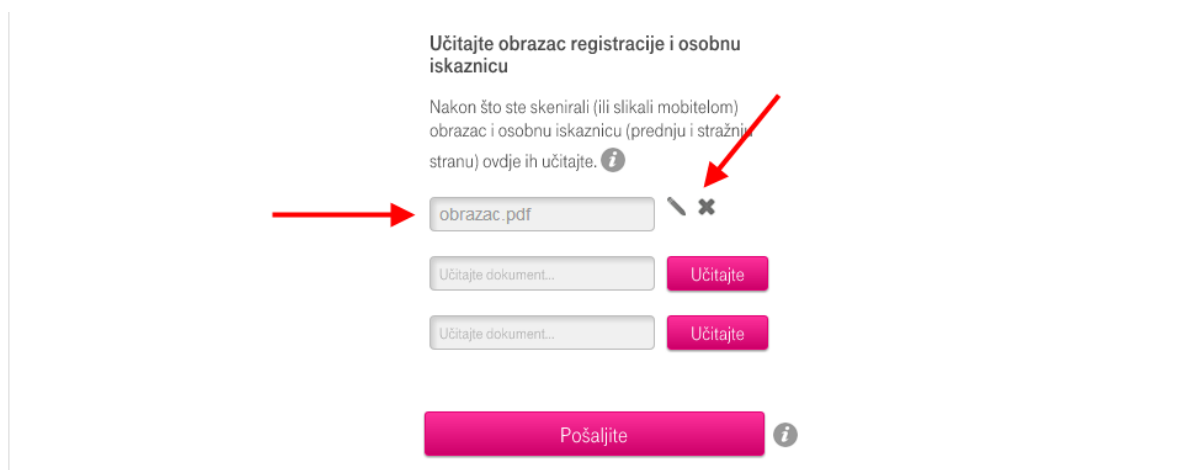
Učitajte obrazac registracije i osobnu iskaznicu

Nakon što ste skenirali (ili slikali mobitelom) obrazac i osobnu iskaznicu (prednju i stražnju stranu) ovdje ih učitajte.

obrazac.pdf

Učitajte dokument... Učitajte

Učitajte dokument... Učitajte

Pošaljite